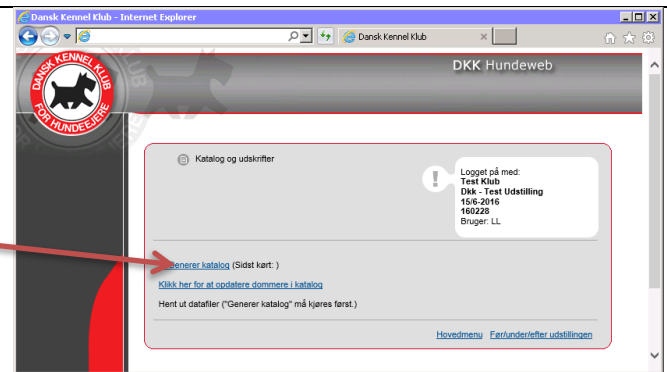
Dansk Kennel Klub - Internet Explorer

Dansk Kennel Klub

DANSK KENNEL KLUB
FOR HUNDEEJERE

DKK Hundeweb

Katalog og udskrifter

Logget på med:
Test Klub
Dkk - Test Udstilling
15/6-2016
160228
Bruger: LL

Generer katalog (Sidst kørt: )

Klikk her for at opdatere dommere i katalog

Hent ut datafiler ("Generer katalog" må kjøres først.)

Hovedmenu Før/under/efter udstillingen